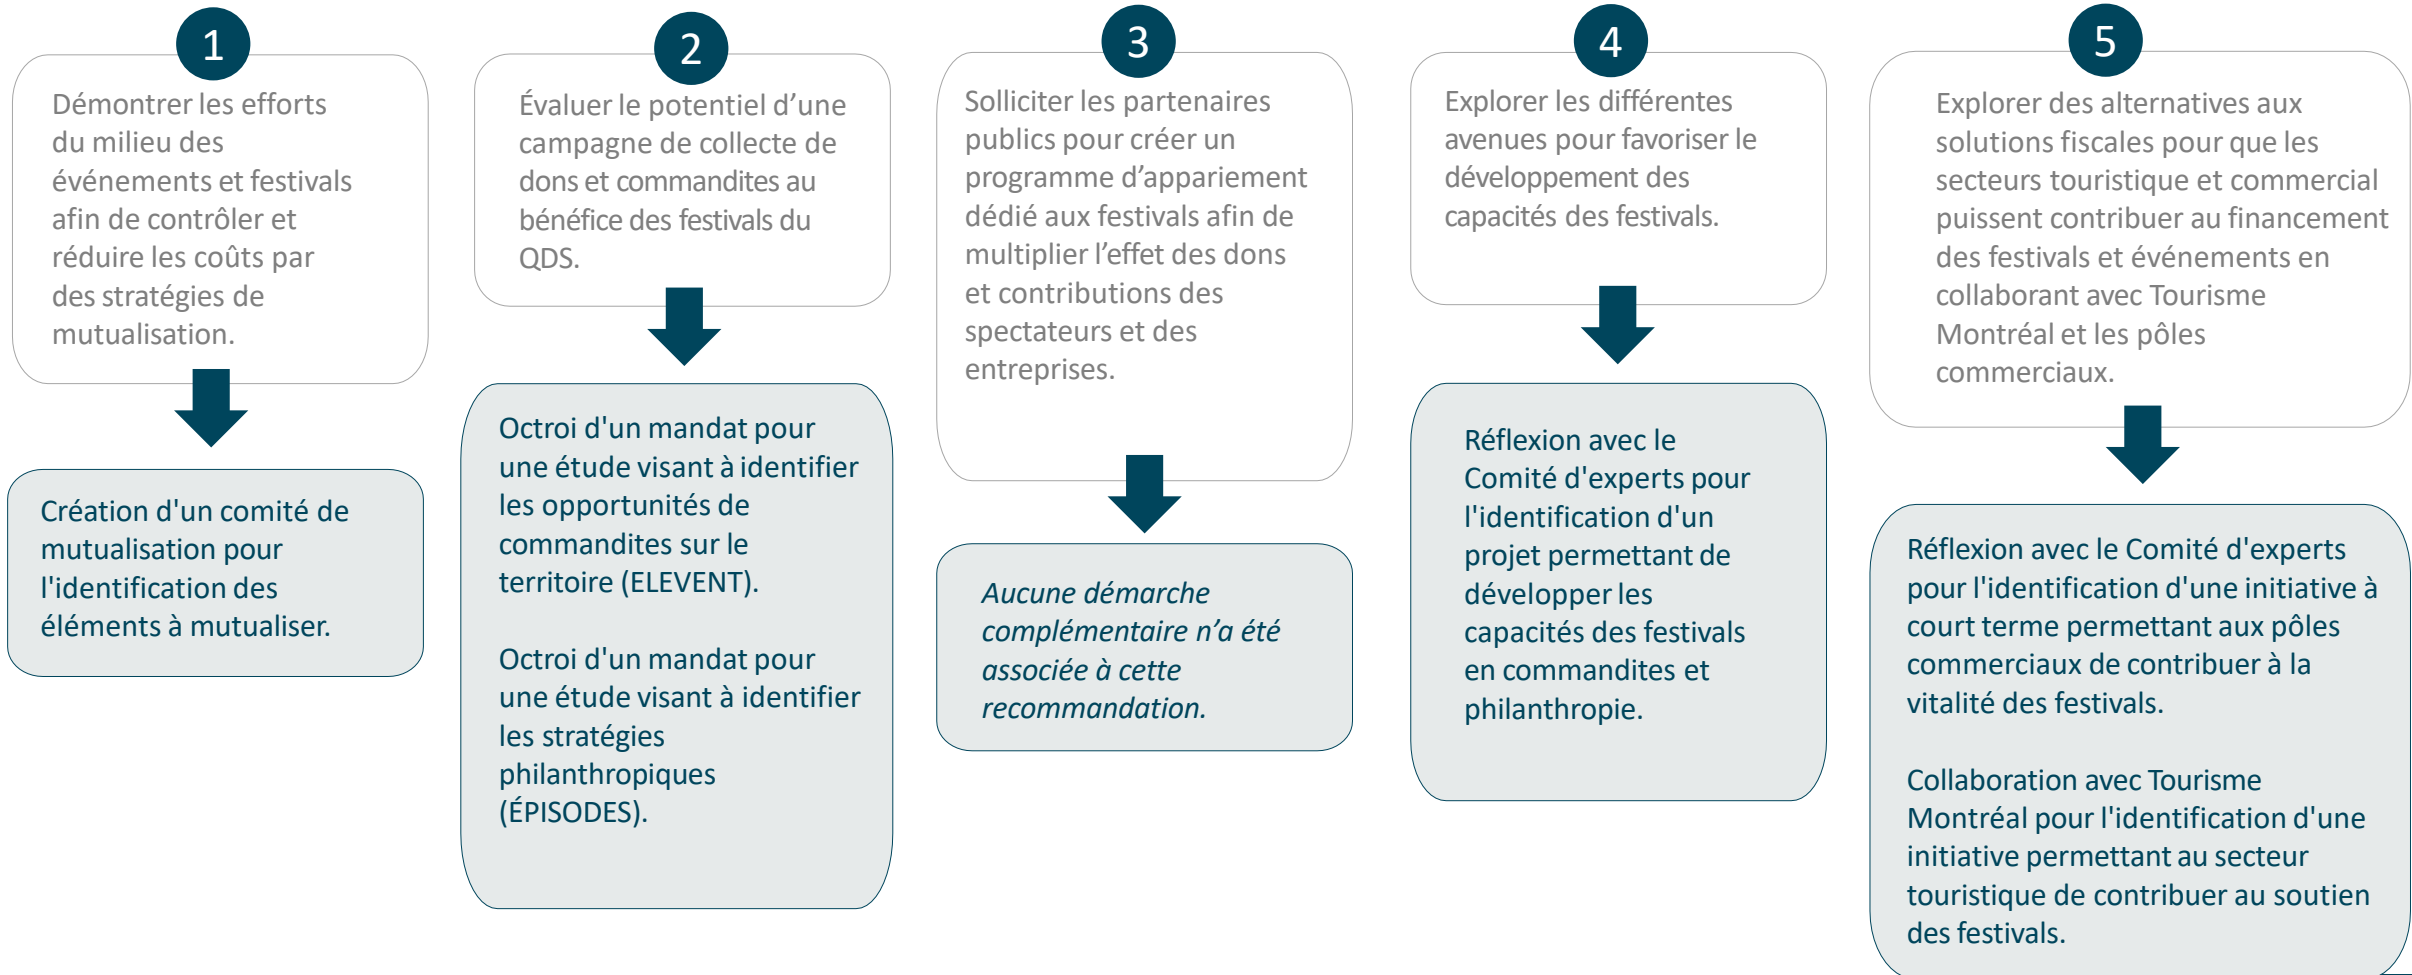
1

Démontrer les efforts du milieu des événements et festivals afin de contrôler et réduire les coûts par des stratégies de mutualisation.

Création d'un comité de mutualisation pour l'identification des éléments à mutualiser.

2

Évaluer le potentiel d’une campagne de collecte de dons et commandites au bénéfice des festivals du QDS.

Octroi d'un mandat pour une étude visant à identifier les opportunités de commandites sur le territoire (ELEVENT).

Octroi d'un mandat pour une étude visant à identifier les stratégies philanthropiques (ÉPISODES).

3

Solliciter les partenaires publics pour créer un programme d’appariement dédié aux festivals afin de multiplier l’effet des dons et contributions des spectateurs et des entreprises.

*Aucune démarche complémentaire n’a été associée à cette recommandation.*

4

Explorer les différentes avenues pour favoriser le développement des capacités des festivals.

Réflexion avec le Comité d'experts pour l'identification d'un projet permettant de développer les capacités des festivals en commandites et philanthropie.

5

Explorer des alternatives aux solutions fiscales pour que les secteurs touristique et commercial puissent contribuer au financement des festivals et événements en collaborant avec Tourisme Montréal et les pôles commerciaux.

Réflexion avec le Comité d'experts pour l'identification d'une initiative à court terme permettant aux pôles commerciaux de contribuer à la vitalité des festivals.

Collaboration avec Tourisme Montréal pour l'identification d'une initiative permettant au secteur touristique de contribuer au soutien des festivals.